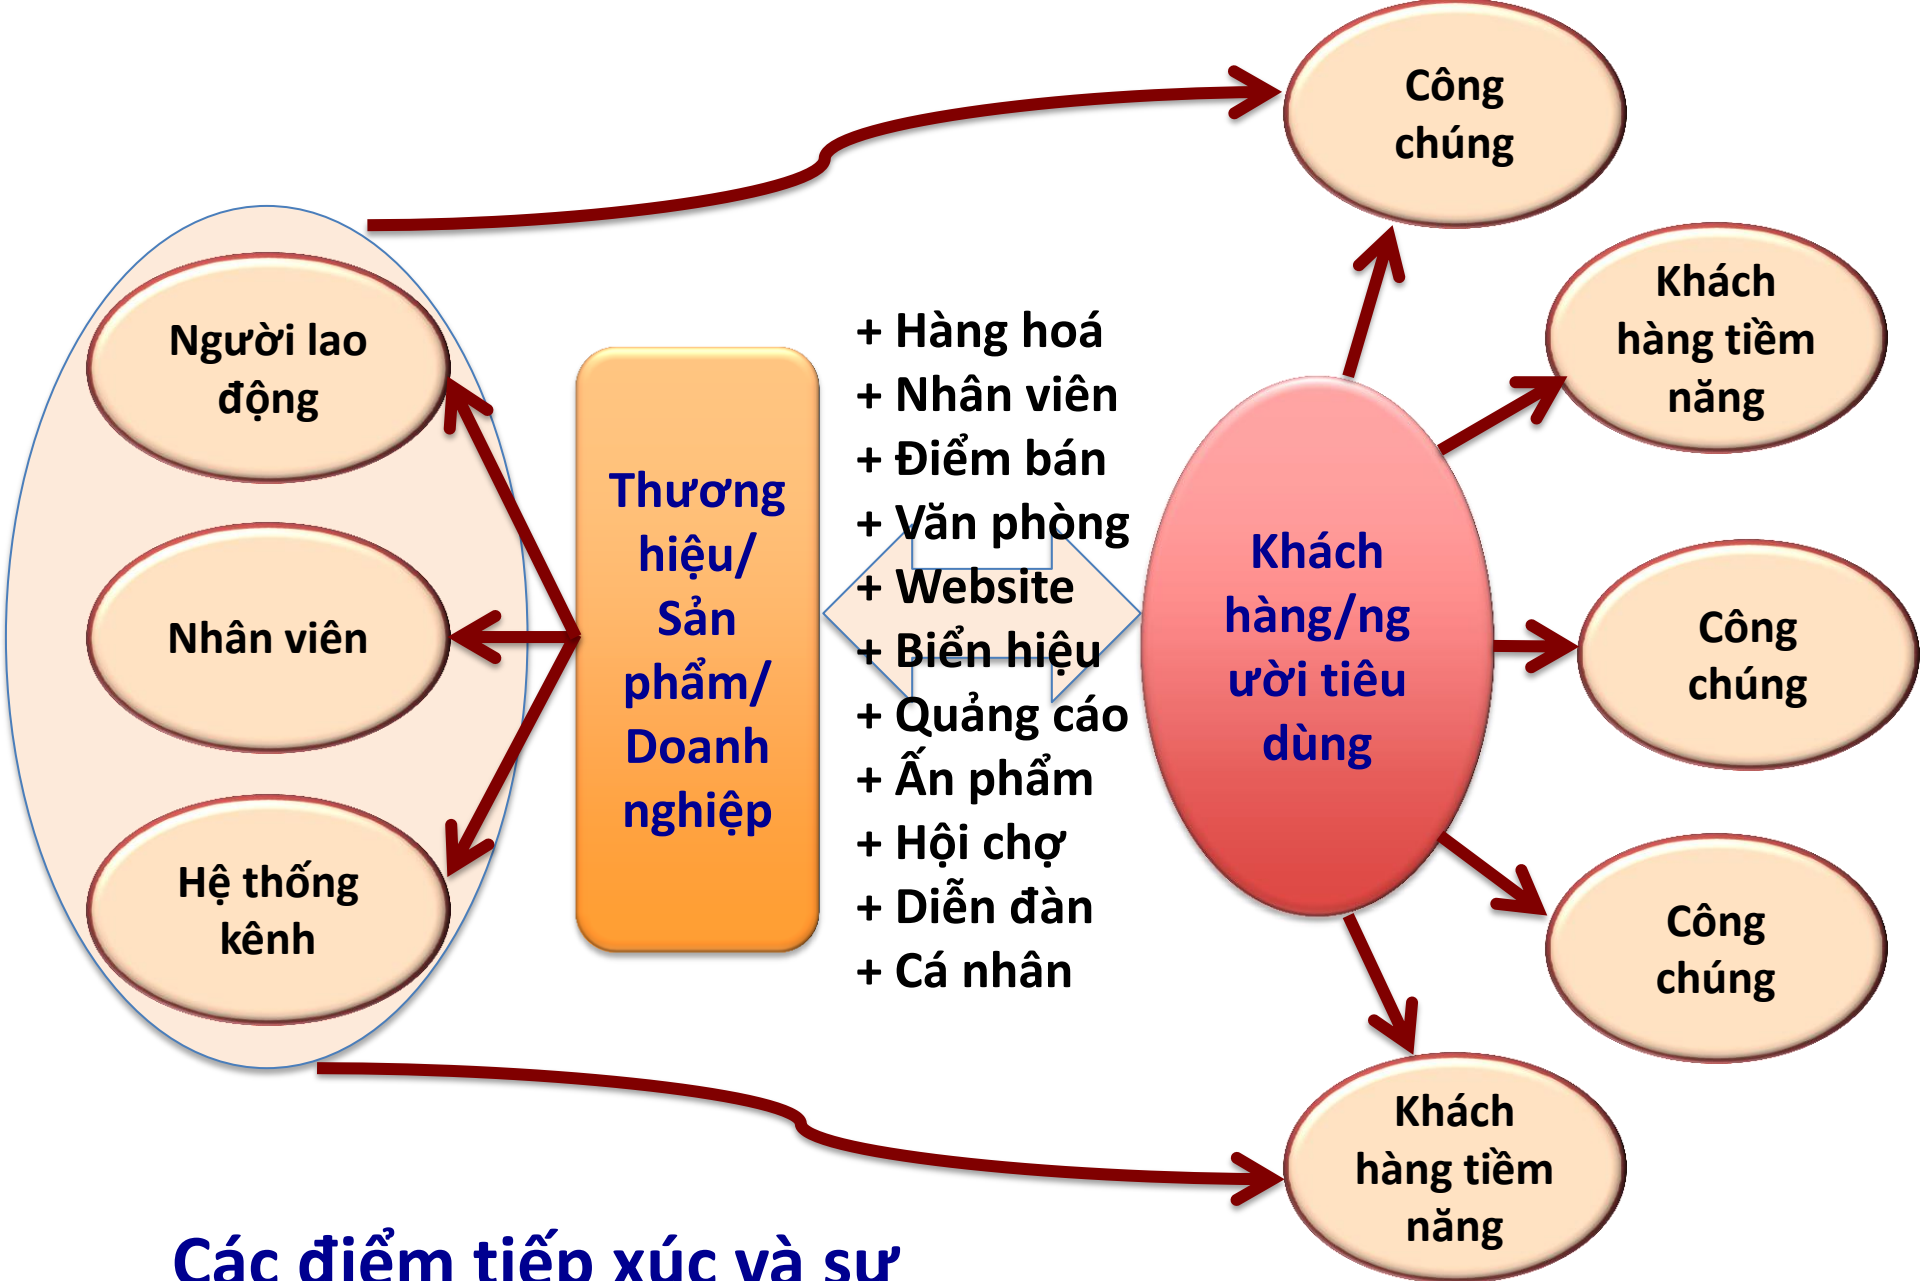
Công chúng

Khách hàng tiềm năng

Người lao động

Nhân viên

Hệ thống kênh

Thương hiệu/ Sản phẩm/ Doanh nghiệp

+ Hàng hoá
+ Nhân viên
+ Điểm bán
+ Văn phòng
+ Website
+ Biển hiệu
+ Quảng cáo
+ Ấn phẩm
+ Hội chợ
+ Diễn đàn
+ Cá nhân

Khách hàng/người tiêu dùng

Công chúng

Công chúng

Khách hàng tiềm năng

Các điểm tiếp xúc và sự